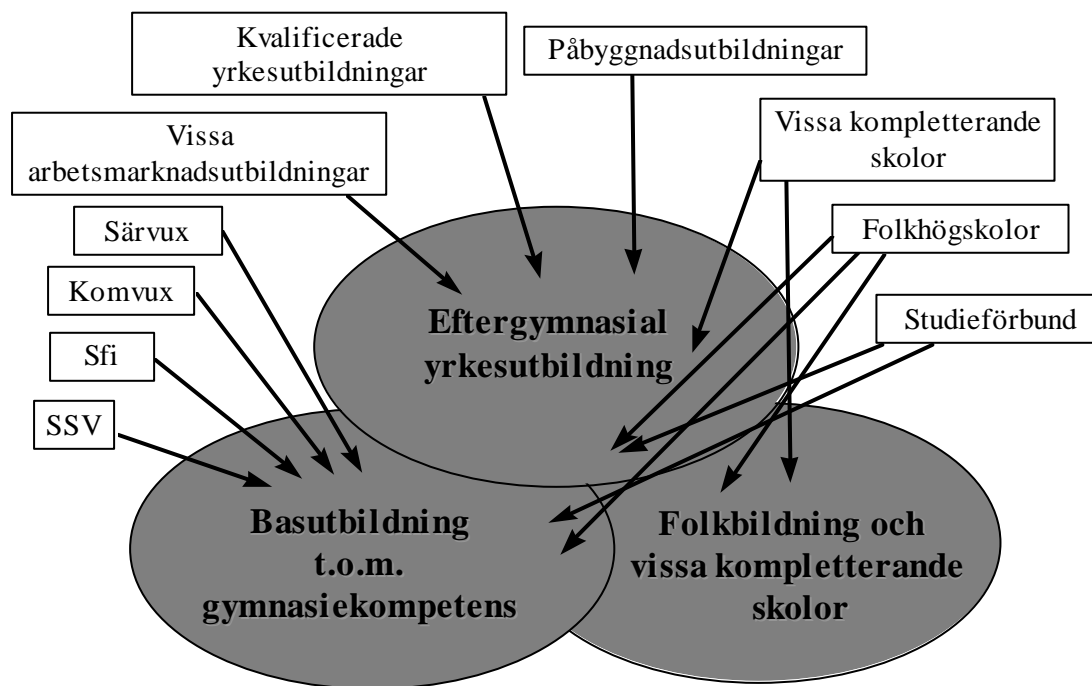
Kvalificerade yrkesutbildningar

Påbyggnadsutbildningar

Vissa arbetsmarknadsutbildningar

Vissa kompletterande skolor

Särvux

Folkhögskolor

Komvux

Studieförbund

Sfi

SSV

Eftergymnasial yrkesutbildning

Basutbildning t.o.m. gymnasiekompetens

Folkbildning och vissa kompletterande skolor